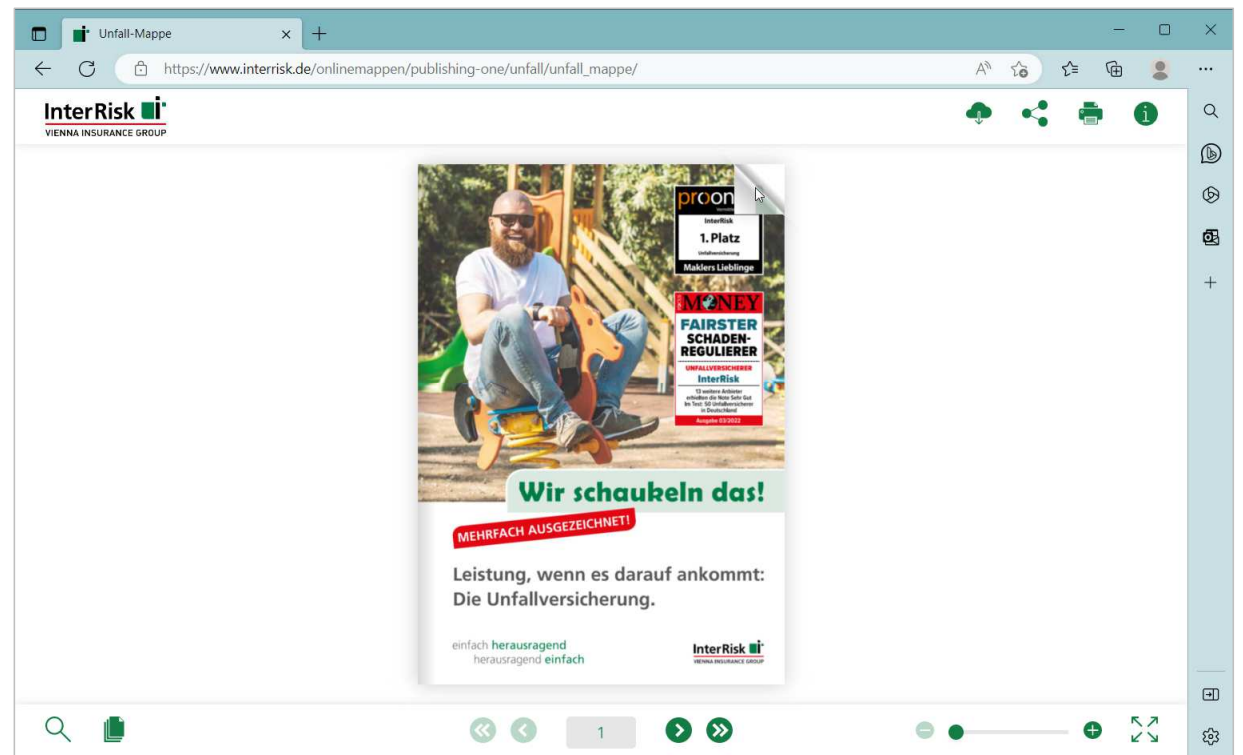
Unfall-Mappe

https://www.interrisk.de/onlinemappen/publishing-one/unfall/unfall_mappe/

InterRisk
VIENNA INSURANCE GROUP

procontra
InterRisk
1. Platz
Unfallversicherung
Maklers Lieblinge

MONEY
FAIRSTER SCHADEN-REGULIERER
UNFALLVERSICHERER
InterRisk
12 weitere Anbieter erhielten die Note Sehr Gut im Test: 50 Unfallversicherer in Deutschland
Ausgabe 03/2022

Wir schaukeln das!

MEHRFACH AUSGEZEICHNET!

Leistung, wenn es darauf ankommt: Die Unfallversicherung.

einfach herausragend
herausragend einfach

InterRisk
VIENNA INSURANCE GROUP

1